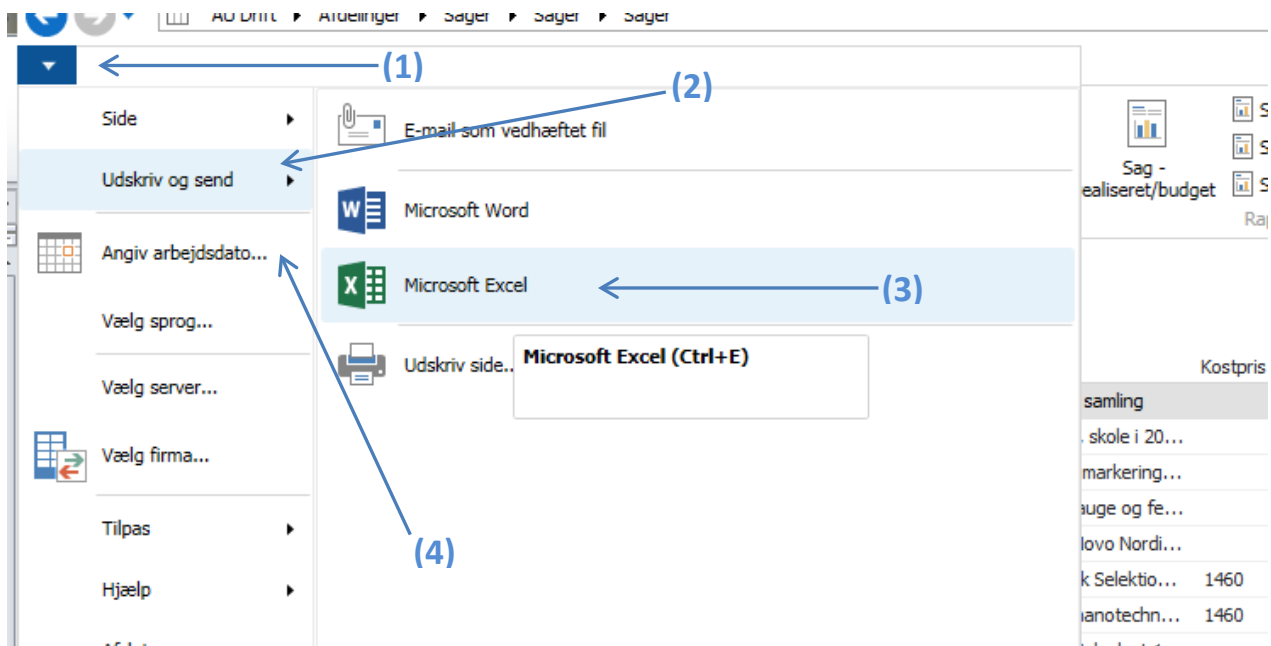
AU Drift ▸ Afdelinger ▸ Sager ▸ Sager ▸ Sager

(1)

(2)

Side

Udskriv og send

Angiv arbejdsdato...

Vælg sprog...

Vælg server...

Vælg firma...

Tilpas

Hjælp

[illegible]

E-mail som vedhæftet fil

Microsoft Word

Microsoft Excel

(3)

Udskriv side...

Microsoft Excel (Ctrl+E)

(4)

Sag - realiseret/budget

S
S
S

Rap

Kostpris

samling
skole i 20...
markering...
auge og fe...
Novo Nordi...
k Selektio... 1460
nanotechn... 1460